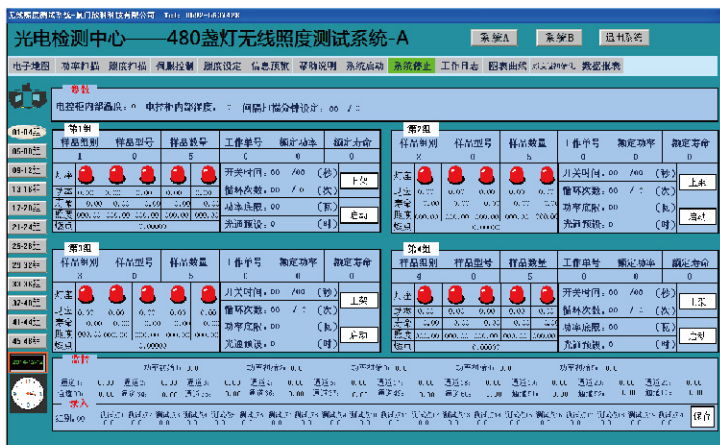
光电检测中心——480盏灯无线照度测试系统-A

系统A 系统B 退出系统

电子地图 功率扫描 照度扫描 例跟控制 照度设定 信息预览 帮助说明 系统启动 系统停止 工作日志 照表曲线 数据报表

参数

电控柜内部温度：0 电控柜内部湿度：0 同屏扫描分钟设定：00 / 0

01-04组
05-08组
09-12组
13-16组
17-20组
21-24组
25-28组
29-32组
33-36组
37-40组
41-44组
45-48组

第1组
| 样品规则 | 样品型号 | 样品数量 | 工作单号 | 额定功率 | 额定寿命 |
|---|---|---|---|---|---|
| 1 | 0 | 5 | 0 | 0 | 0 |

开关时间：00 /00 （秒）
循环次数：00 / 0 （次）
功率底限：00 （瓦）
光通预设：0 （时）
上架
退出

第2组
| 样品规则 | 样品型号 | 样品数量 | 工作单号 | 额定功率 | 额定寿命 |
|---|---|---|---|---|---|
| 2 | 0 | 5 | 0 | 0 | 0 |

开关时间：00 /00 （秒）
循环次数：00 / 0 （次）
功率底限：00 （瓦）
光通预设：0 （时）
上架
退出

第3组
| 样品规则 | 样品型号 | 样品数量 | 工作单号 | 额定功率 | 额定寿命 |
|---|---|---|---|---|---|
| 3 | 0 | 5 | 0 | 0 | 0 |

开关时间：00 /00 （秒）
循环次数：00 / 0 （次）
功率底限：00 （瓦）
光通预设：0 （时）
上架
退出

第4组
| 样品规则 | 样品型号 | 样品数量 | 工作单号 | 额定功率 | 额定寿命 |
|---|---|---|---|---|---|
| 4 | 0 | 5 | 0 | 0 | 0 |

开关时间：00 /00 （秒）
循环次数：00 / 0 （次）
功率底限：00 （瓦）
光通预设：0 （时）
上架
退出

监控

录入

保存